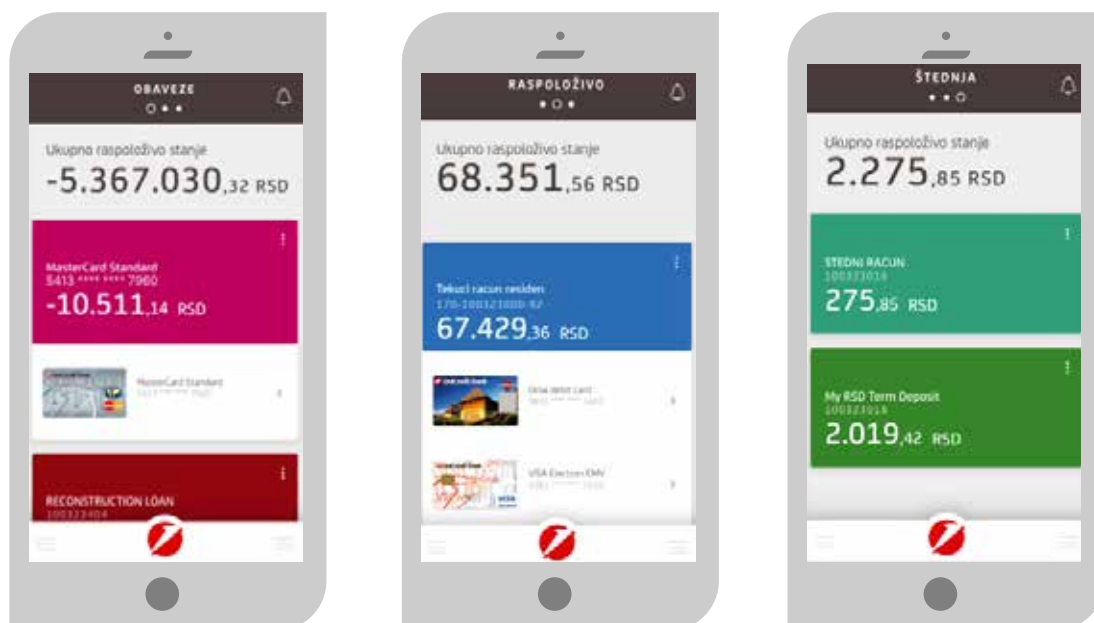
OBAVEZE

Ukupno raspoloživo stanje
-5.367.030,32 RSD

MasterCard Standard
5413 **** **** 7960
-10.511,14 RSD

MasterCard Standard
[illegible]

RECONSTRUCTION LOAN
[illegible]

RASPOLOŽIVO

Ukupno raspoloživo stanje
68.351,56 RSD

Tekuci racun rezident
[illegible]
67.429,36 RSD

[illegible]

VISA Electron EMV
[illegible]

ŠTEDNJA

Ukupno raspoloživo stanje
2.275,85 RSD

STEDNI RACUN
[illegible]
275,85 RSD

My RSD Term Deposit
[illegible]
2.019,42 RSD